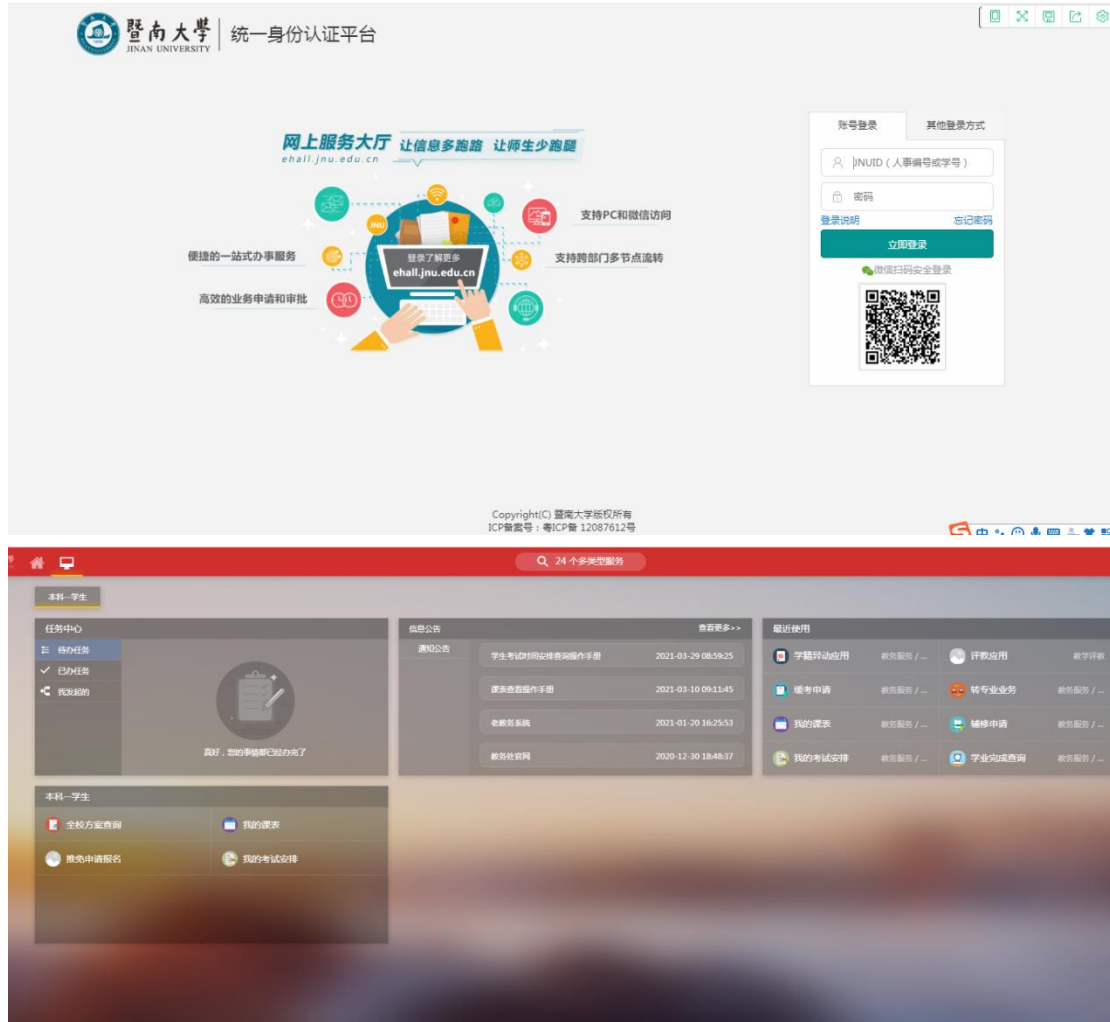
暨南大學
JINAN UNIVERSITY
统一身份认证平台

网上服务大厅 让信息多跑路 让师生少跑腿
ehall.jnu.edu.cn

JNU
登录了解更多
ehall.jnu.edu.cn

支持PC和微信访问
便捷的一站式办事服务
支持跨部门多节点流转
高效的业务申请和审批

账号登录
其他登录方式
JNUID（人事编号或学号）
密码
登录说明
忘记密码
立即登录
微信扫码安全登录

Copyright(C) 暨南大学版权所有
ICP备案号：粤ICP备 12087612号

24 个多类型服务

本科--学生

任务中心
待办任务
已办任务
我发起的
真好，您的事情都已经办完了

信息公告
查看更多>>
通知公告

| | |
|---|---|
| 学生考试时间安排查询操作手册 | 2021-03-29 08:59:25 |
| 课表查看操作手册 | 2021-03-10 09:11:45 |
| 老教务系统 | 2021-01-20 16:25:53 |
| 教务处官网 | 2020-12-30 18:48:37 |

最近使用

| | | | |
|---|---|---|---|
| 学籍异动应用 | 教务服务 / ... | 评教应用 | 教学评教 |
| 缓考申请 | 教务服务 / ... | 转专业业务 | 教务服务 / ... |
| 我的课表 | 教务服务 / ... | 辅修申请 | 教务服务 / ... |
| 我的考试安排 | 教务服务 / ... | 学业完成查询 | 教务服务 / ... |

本科--学生
全校方案查询
我的课表
推免申请报名
我的考试安排